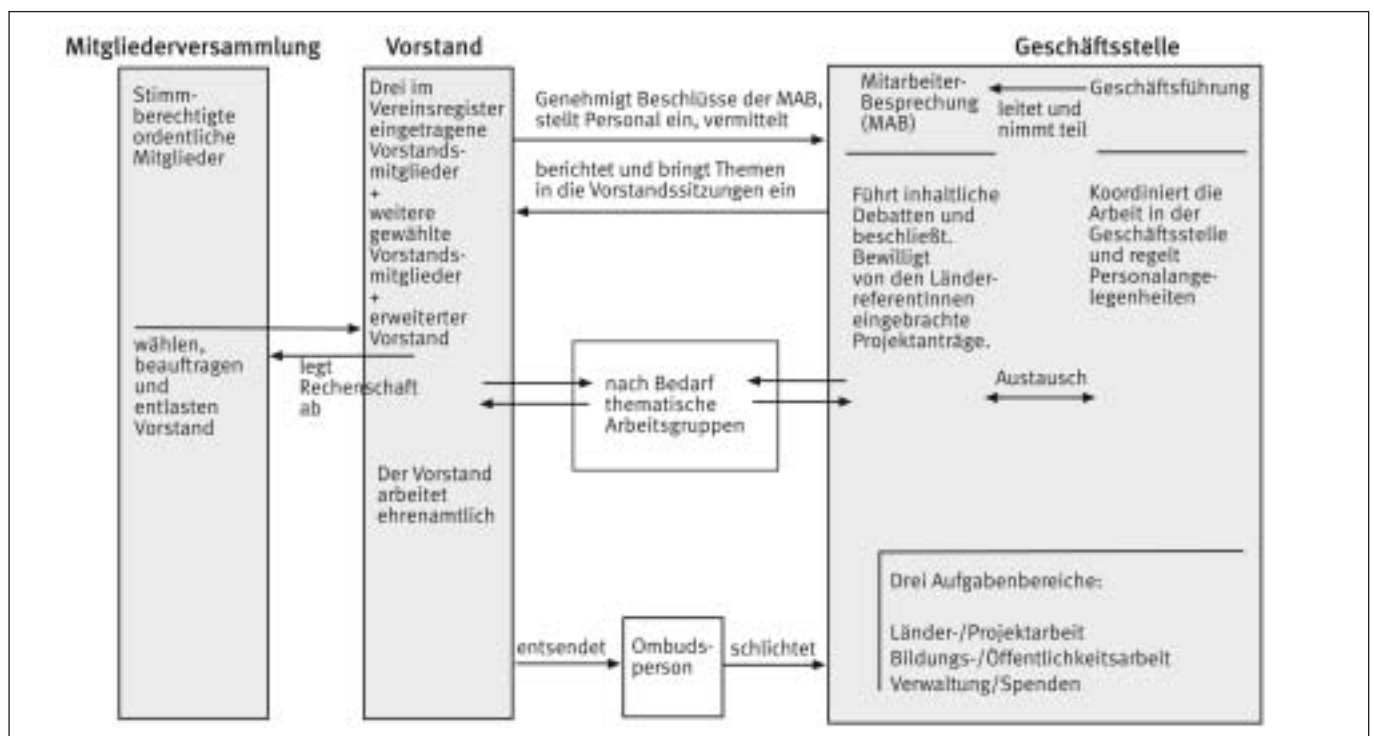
Mitgliederversammlung

Stimmberechtigte ordentliche Mitglieder

wählen, beauftragen und entlasten Vorstand

Vorstand

Drei im Vereinsregister eingetragene Vorstandsmitglieder + weitere gewähite Vorstandsmitglieder + erweiterter Vorstand

legt Recherschaft ab

Der Vorstand arbeitet ehrenamtlich

Genehmigt Beschlüsse der MAB, stellt Personal ein, vermittelt

berichtet und bringt Themen in die Vorstandssitzungen ein

nach Bedarf thematische Arbeitsgruppen

entsendet

Ombudsperson

schlichtet

Geschäftsstelle

Mitarbeiter-Besprechung (MAB)

Geschäftsführung

leitet und nimmt teil

Führt inhaltliche Debatten und beschließt. Bewilligt von den Länderreferentinnen eingebrachte Projektanträge.

Koordiniert die Arbeit in der Geschäftsstelle und regelt Personalangelegenheiten

Austausch

Drei Aufgabenbereiche:

Länder-/Projektarbeit
Bildungs-/Öffentlichkeitsarbeit
Verwaltung/Spenden